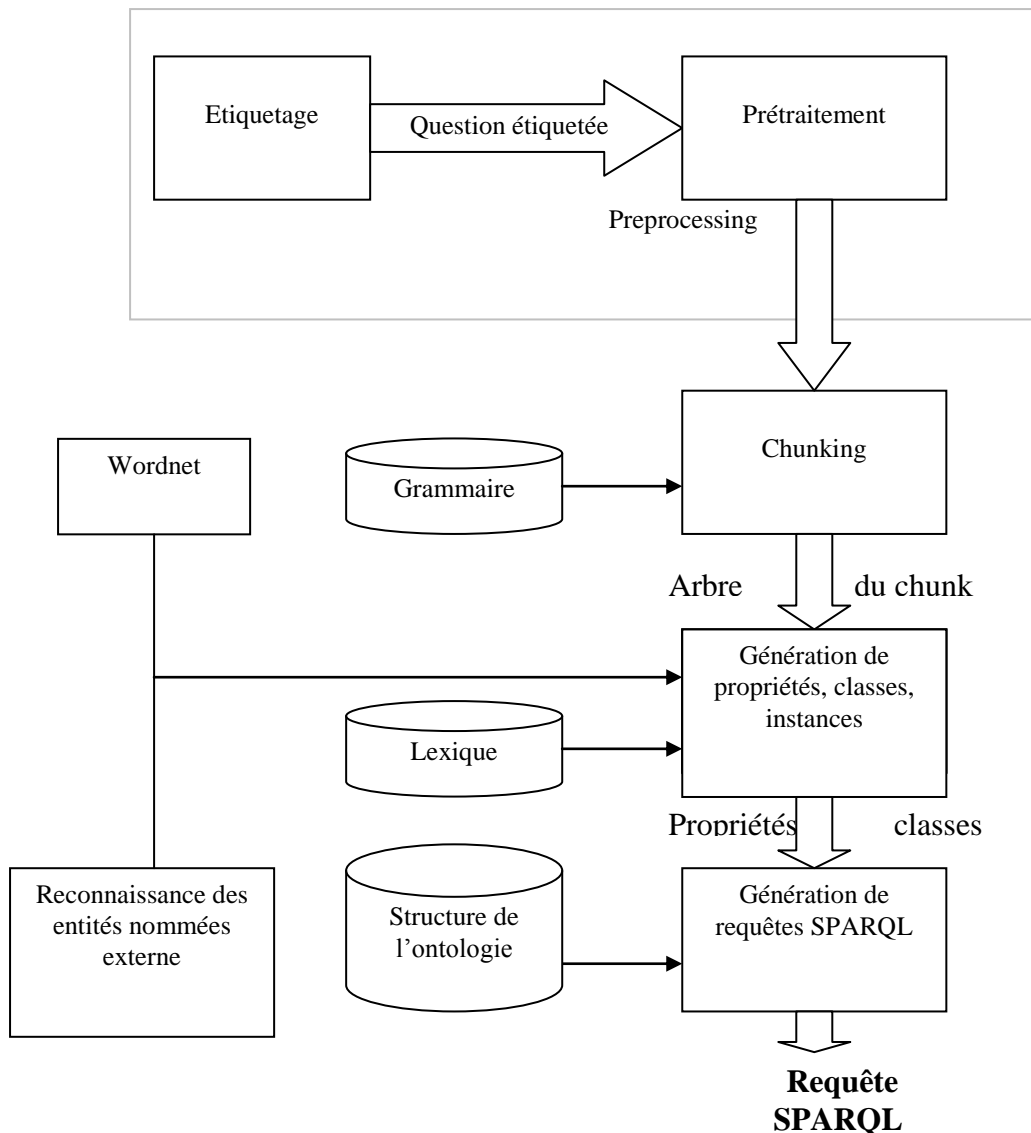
Etiquetage

Question étiquetée

Prétraitement

Preprocessing

Wordnet

Grammaire

Chunking

Arbre du chunk

Génération de propriétés, classes, instances

Lexique

Propriétés classes

Reconnaissance des entités nommées externe

Structure de l'ontologie

Génération de requêtes SPARQL

**Requête SPARQL**